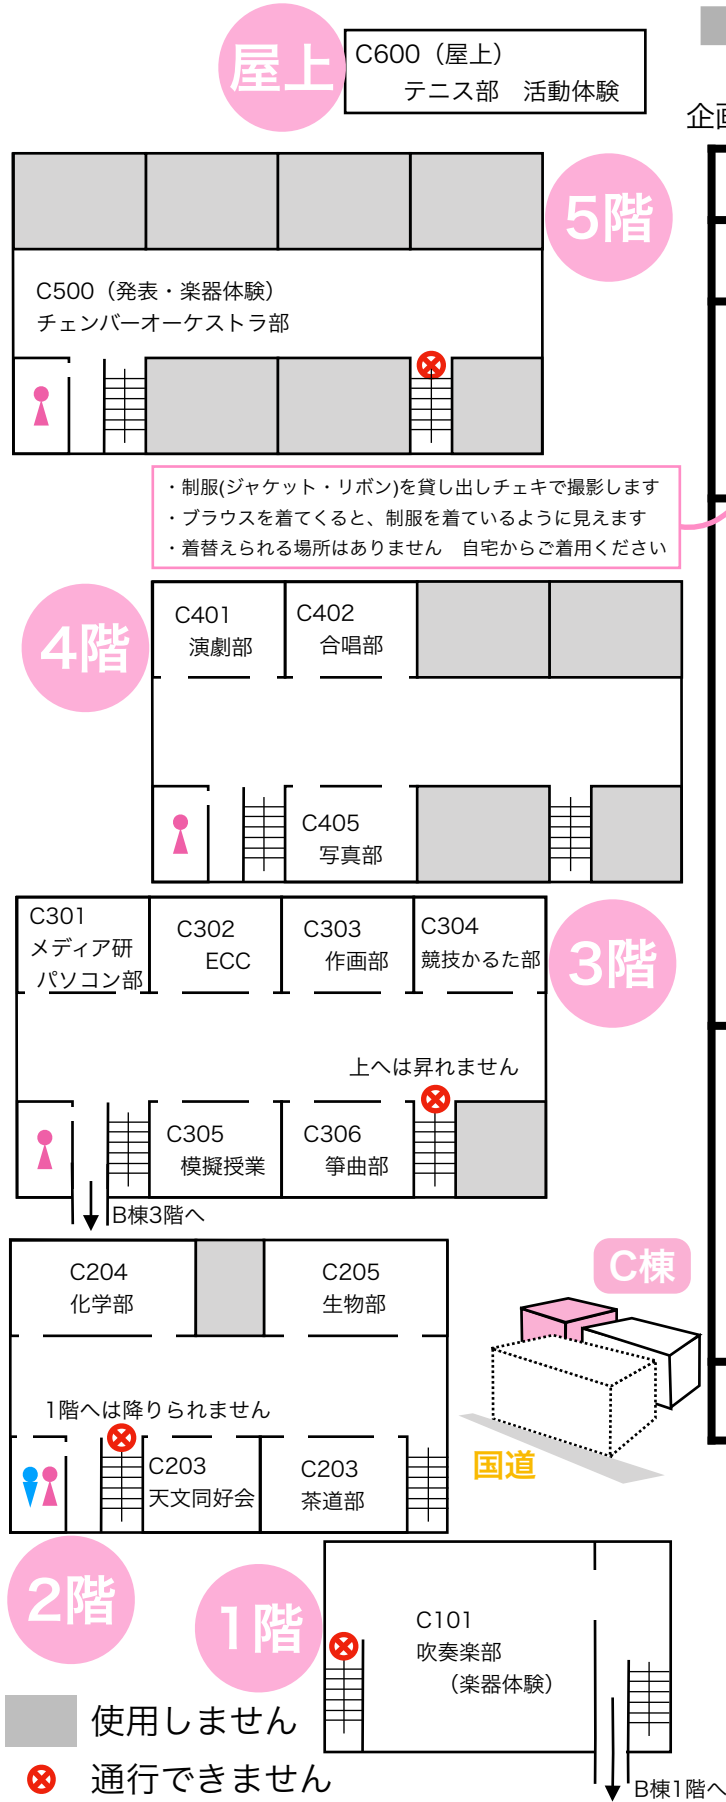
屋上
C600（屋上）
テニス部　活動体験

企画

5階
C500（発表・楽器体験）
チェンバーオーケストラ部

・制服(ジャケット・リボン)を貸し出しチェキで撮影します
・ブラウスを着てくると、制服を着ているように見えます
・着替えられる場所はありません　自宅からご着用ください

4階
C401
演劇部
C402
合唱部
C405
写真部

C301
メディア研
パソコン部
C302
ECC
C303
作画部
C304
競技かるた部
3階
上へは昇れません
C305
模擬授業
C306
箏曲部
B棟3階へ

C204
化学部
C205
生物部
1階へは降りられません
C203
天文同好会
C203
茶道部

C棟
国道

2階
1階
C101
吹奏楽部
（楽器体験）
B棟1階へ

使用しません
通行できません